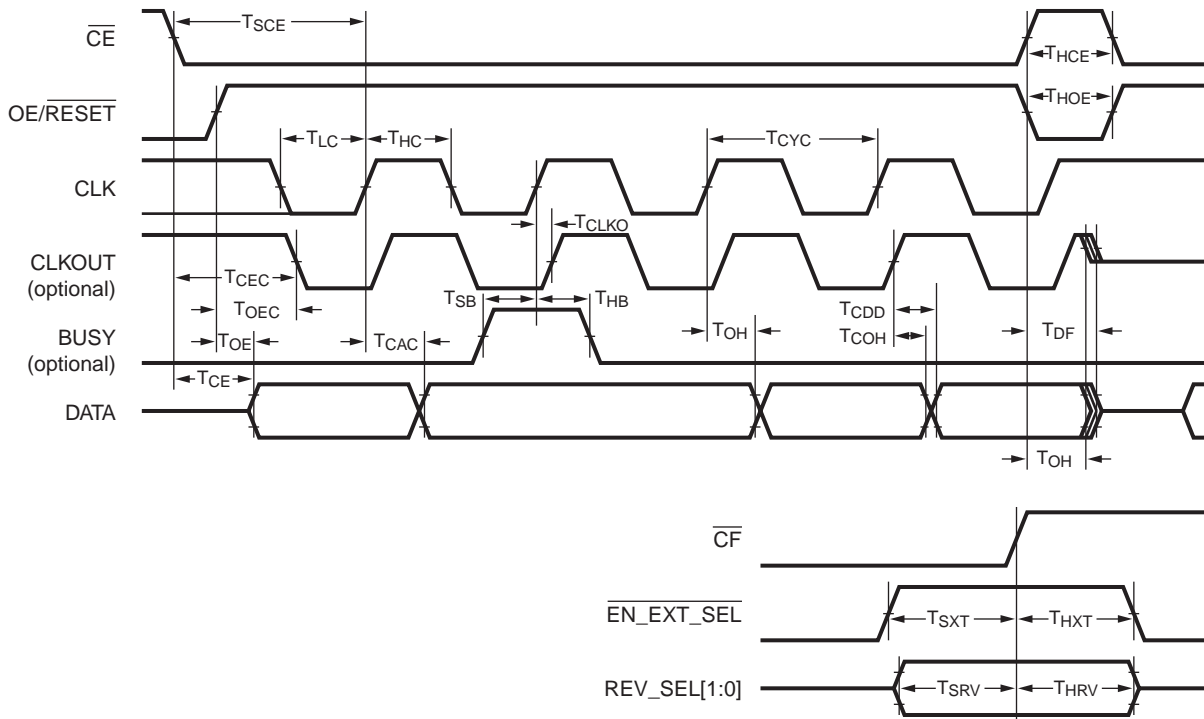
$\overline{CE}$

$T_{SCE}$

$T_{HCE}$

OE/$\overline{RESET}$

$T_{HOE}$

$T_{LC}$ $T_{HC}$ $T_{CYC}$

CLK

$T_{CLKO}$

CLKOUT (optional)

$T_{CEC}$

$T_{OEC}$

$T_{SB}$ $T_{HB}$

$T_{CDD}$

BUSY (optional)

$T_{OE}$ $T_{CAC}$ $T_{OH}$ $T_{COH}$ $T_{DF}$

$T_{CE}$

DATA

$T_{OH}$

$\overline{CF}$

$\overline{EN\_EXT\_SEL}$

$T_{SXT}$ $T_{HXT}$

REV_SEL[1:0]

$T_{SRV}$ $T_{HRV}$